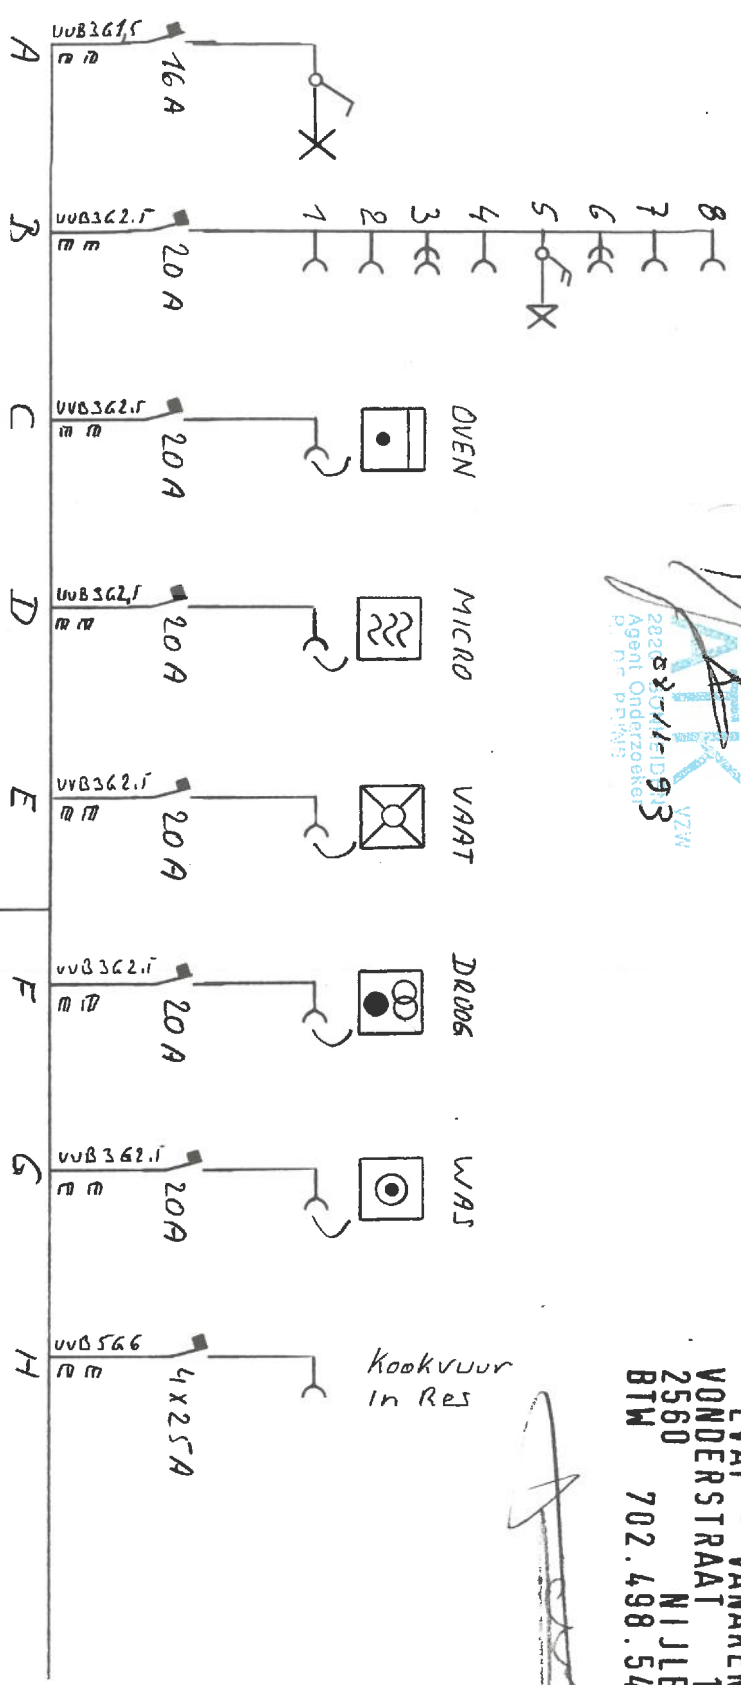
A
VVB3G1,5
16 A

B
VVB3G2,5
20 A
1 2 3 4 5 6 7 8

C
VVB3G2,5
20 A
OVEN

D
VVB3G2,5
20 A
MICRO

E
VVB3G2,5
20 A
VAAT

F
VVB3G2,5
20 A
DROOG

G
VVB3G2,5
20A
WAS

H
VVB5G6
4x25A
Kookvuur
In Res

AIV VZW
2220 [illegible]
Agent Onderzoeker
03-11-93

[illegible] VANAKEN
VONDERSTRAAT 1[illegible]
2560 NIJLE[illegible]
BTW 702.498.54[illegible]